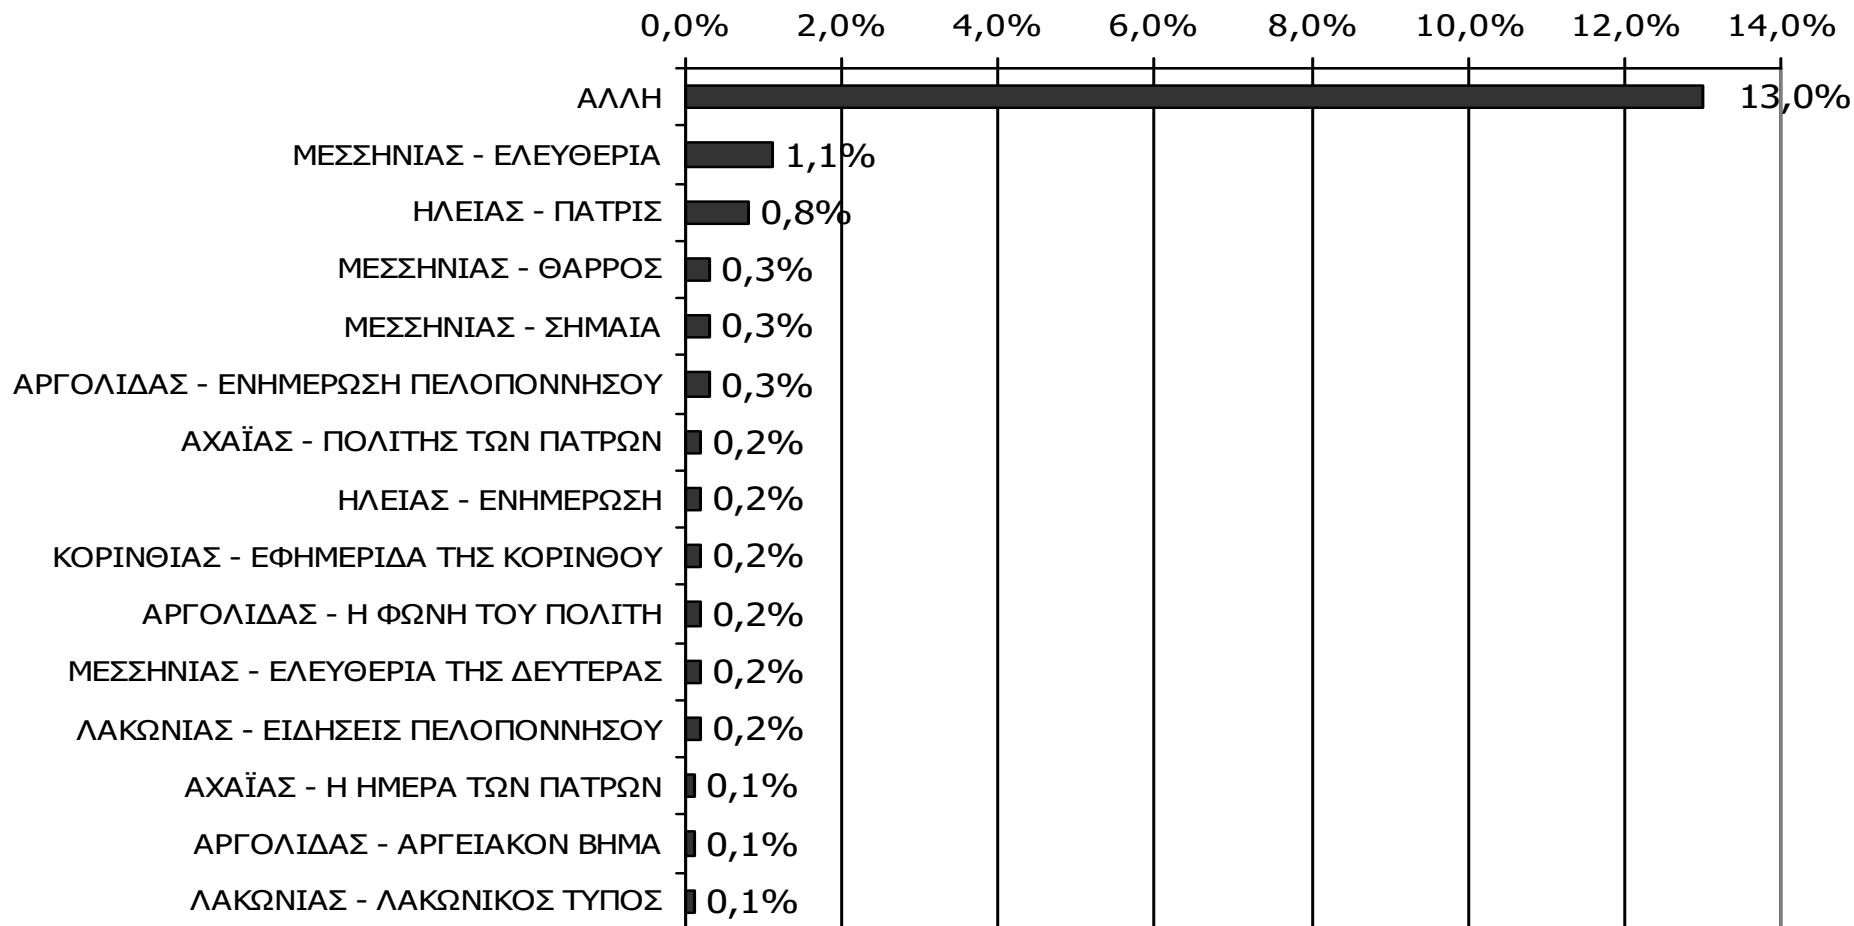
| | |
|---|---|
| ΑΛΛΗ | 13,0% |
| ΜΕΣΣΗΝΙΑΣ - ΕΛΕΥΘΕΡΙΑ | 1,1% |
| ΗΛΕΙΑΣ - ΠΑΤΡΙΣ | 0,8% |
| ΜΕΣΣΗΝΙΑΣ - ΘΑΡΡΟΣ | 0,3% |
| ΜΕΣΣΗΝΙΑΣ - ΣΗΜΑΙΑ | 0,3% |
| ΑΡΓΟΛΙΔΑΣ - ΕΝΗΜΕΡΩΣΗ ΠΕΛΟΠΟΝΝΗΣΟΥ | 0,3% |
| ΑΧΑΪΑΣ - ΠΟΛΙΤΗΣ ΤΩΝ ΠΑΤΡΩΝ | 0,2% |
| ΗΛΕΙΑΣ - ΕΝΗΜΕΡΩΣΗ | 0,2% |
| ΚΟΡΙΝΘΙΑΣ - ΕΦΗΜΕΡΙΔΑ ΤΗΣ ΚΟΡΙΝΘΟΥ | 0,2% |
| ΑΡΓΟΛΙΔΑΣ - Η ΦΩΝΗ ΤΟΥ ΠΟΛΙΤΗ | 0,2% |
| ΜΕΣΣΗΝΙΑΣ - ΕΛΕΥΘΕΡΙΑ ΤΗΣ ΔΕΥΤΕΡΑΣ | 0,2% |
| ΛΑΚΩΝΙΑΣ - ΕΙΔΗΣΕΙΣ ΠΕΛΟΠΟΝΝΗΣΟΥ | 0,2% |
| ΑΧΑΪΑΣ - Η ΗΜΕΡΑ ΤΩΝ ΠΑΤΡΩΝ | 0,1% |
| ΑΡΓΟΛΙΔΑΣ - ΑΡΓΕΙΑΚΟΝ ΒΗΜΑ | 0,1% |
| ΛΑΚΩΝΙΑΣ - ΛΑΚΩΝΙΚΟΣ ΤΥΠΟΣ | 0,1% |

0,0% 2,0% 4,0% 6,0% 8,0% 10,0% 12,0% 14,0%